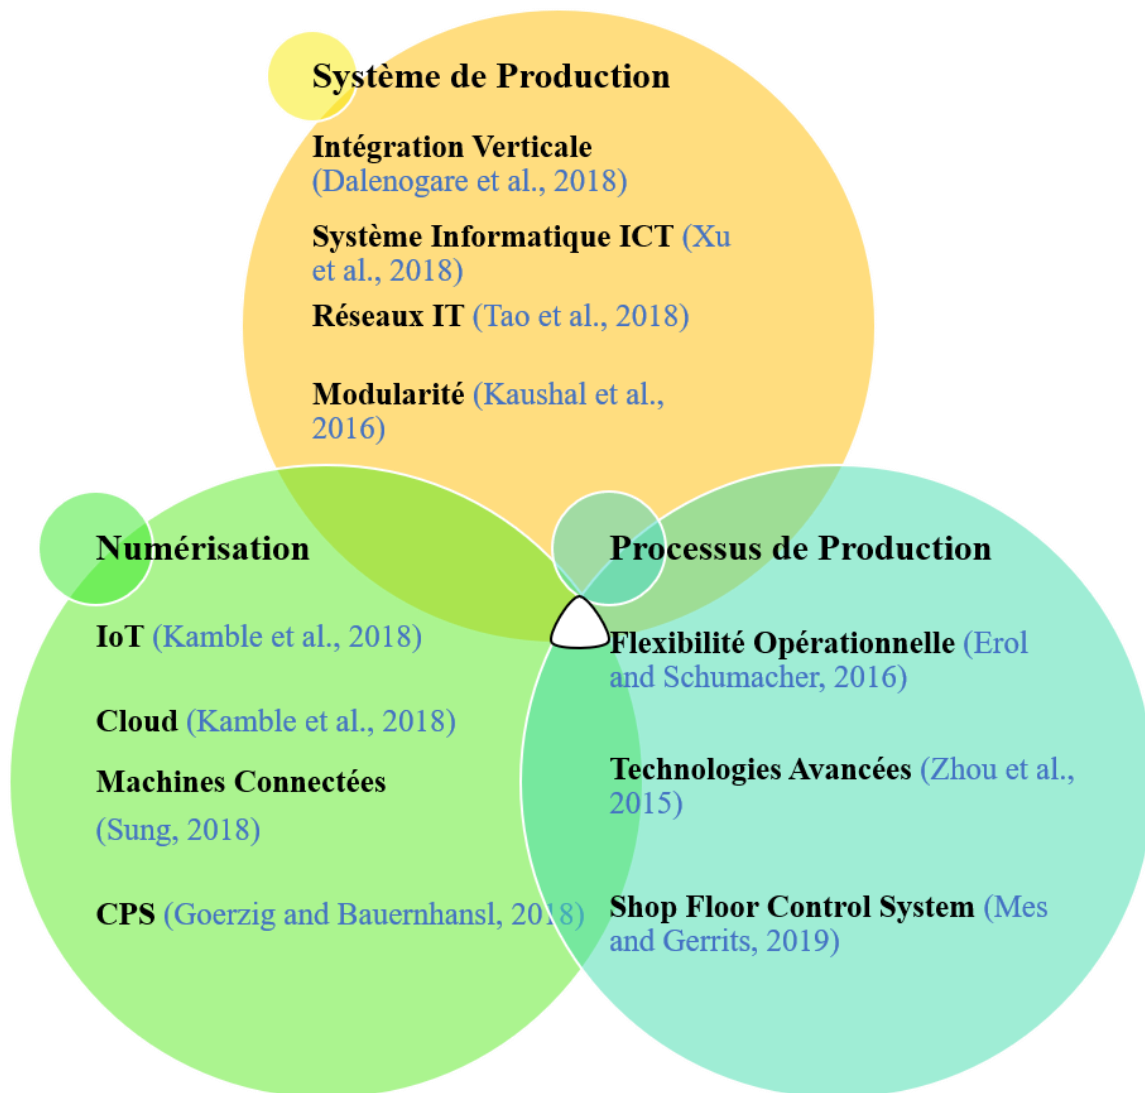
Système de Production

Intégration Verticale (Dalenogare et al., 2018)

Système Informatique ICT (Xu et al., 2018)

Réseaux IT (Tao et al., 2018)

Modularité (Kaushal et al., 2016)

Numérisation

IoT (Kamble et al., 2018)

Cloud (Kamble et al., 2018)

Machines Connectées

(Sung, 2018)

CPS (Goerzig and Bauernhansl, 2018)

Processus de Production

Flexibilité Opérationnelle (Erol and Schumacher, 2016)

Technologies Avancées (Zhou et al., 2015)

Shop Floor Control System (Mes and Gerrits, 2019)